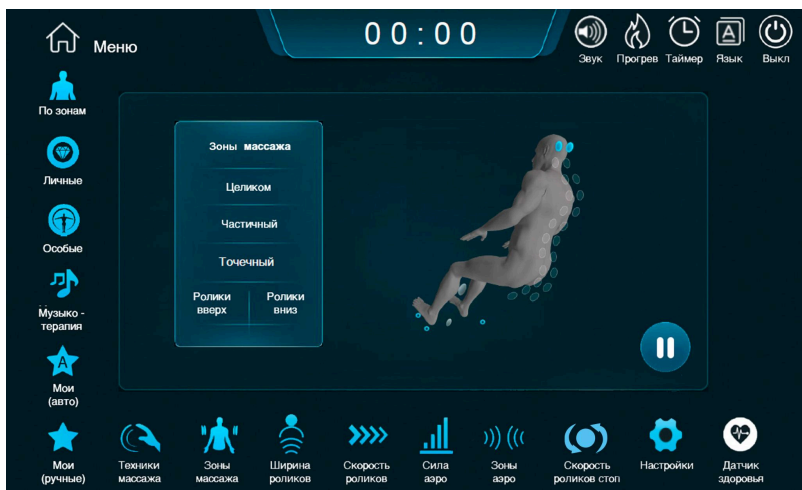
Меню

00:00

Звук Прогрев Таймер Язык Выкл

По зонам

Личные

Особые

Музыко - терапия

Мои (авто)

Мои (ручные)

Зоны массажа

Целиком

Частичный

Точечный

Ролики вверх

Ролики вниз

Техники массажа

Зоны массажа

Ширина роликов

Скорость роликов

Сила аэро

Зоны аэро

Скорость роликов стоп

Настройки

Датчик здоровья